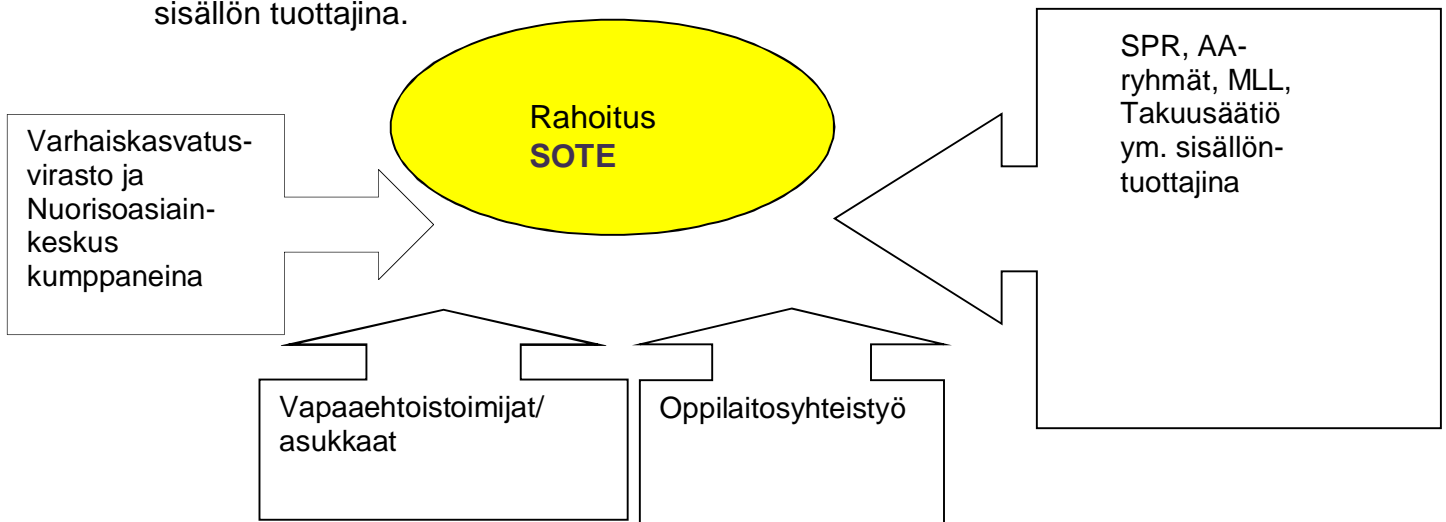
sisällön tuottajina.

Rahoitus
SOTE

Varhaiskasvatusvirasto ja Nuorisoasiainkeskus kumppaneina

SPR, AA-ryhmät, MLL, Takuusäätiö ym. sisällöntuottajina

Vapaaehtoistoimijat/asukkaat

Oppilaitosyhteistyö